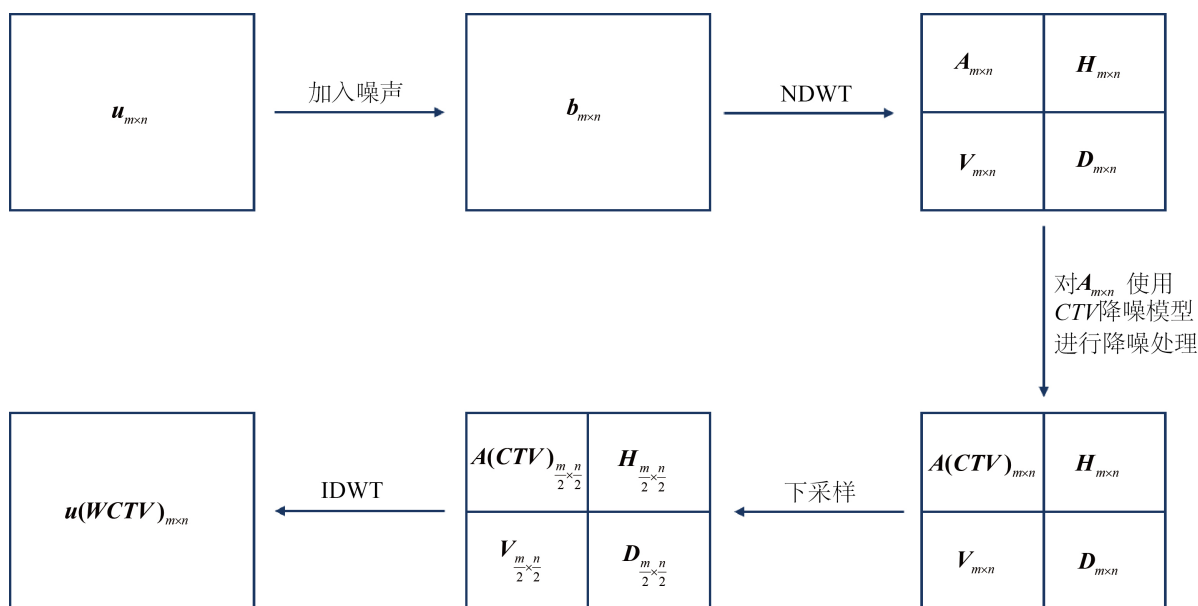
$u_{m\times n}$

加入噪声

$b_{m\times n}$

NDWT

$A_{m\times n}$ $H_{m\times n}$
$V_{m\times n}$ $D_{m\times n}$

对$A_{m\times n}$ 使用 $CTV$降噪模型进行降噪处理

$A(CTV)_{m\times n}$ $H_{m\times n}$
$V_{m\times n}$ $D_{m\times n}$

下采样

$A(CTV)_{\frac{m}{2}\times\frac{n}{2}}$ $H_{\frac{m}{2}\times\frac{n}{2}}$
$V_{\frac{m}{2}\times\frac{n}{2}}$ $D_{\frac{m}{2}\times\frac{n}{2}}$

IDWT

$u(WCTV)_{m\times n}$